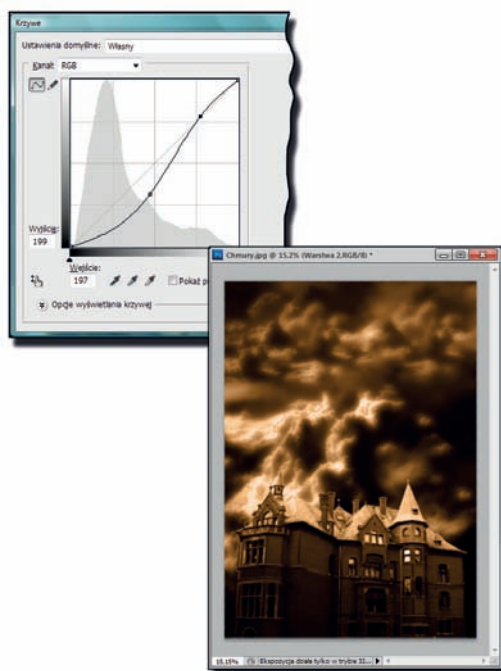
Krzywe

Ustawienia domyślne: Własny

Kanał: RGB

Wyjście:
199

Wejście:
197

Pokaż p

Opcje wyświetlania krzywej

Chmury.jpg @ 15,2% (Warstwa 2,RGB/8) *

15,15%

Ekspozycja działa tylko w trybie 32...